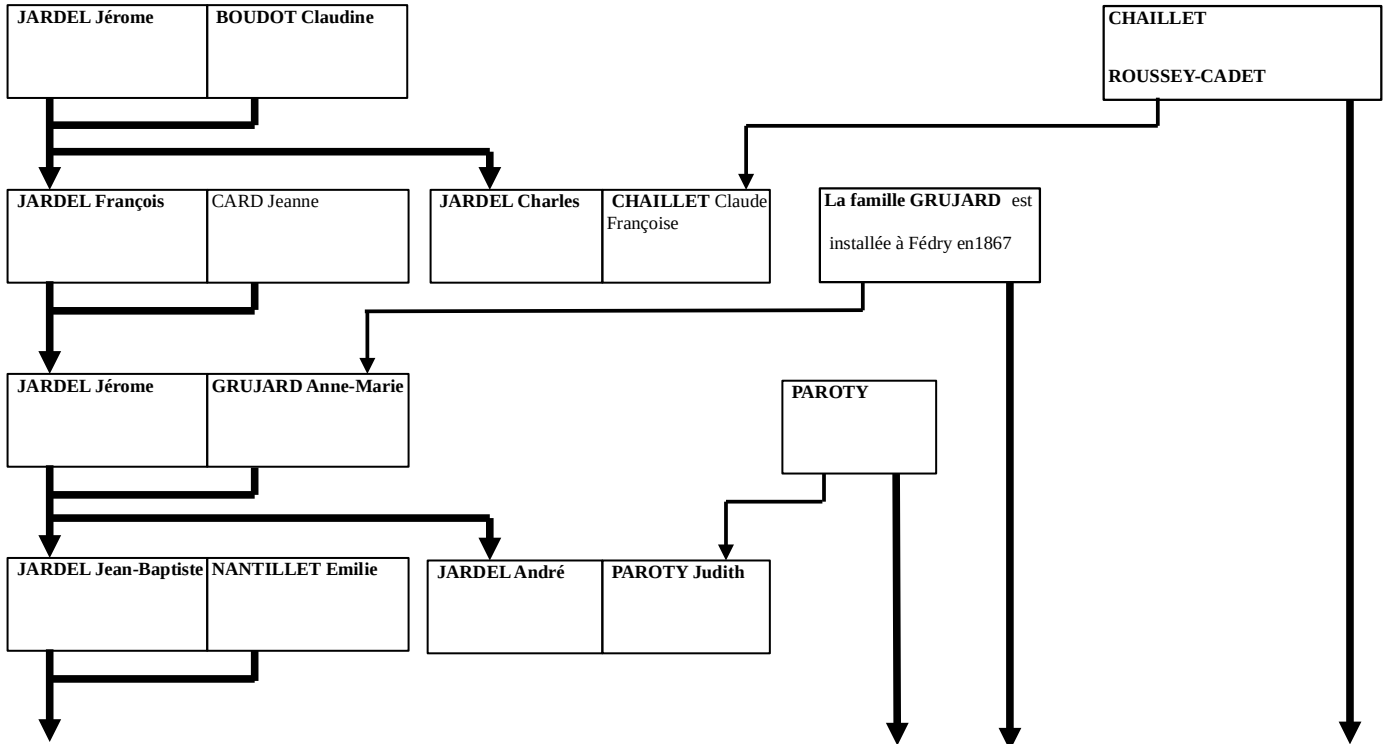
JARDEL Jérome | BOUDOT Claudine

CHAILLET

ROUSSEY-CADET

JARDEL François | CARD Jeanne

JARDEL Charles | CHAILLET Claude Françoise

La famille GRUJARD est installée à Fédry en1867

JARDEL Jérome | GRUJARD Anne-Marie

PAROTY

JARDEL Jean-Baptiste | NANTILLET Emilie

JARDEL André | PAROTY Judith